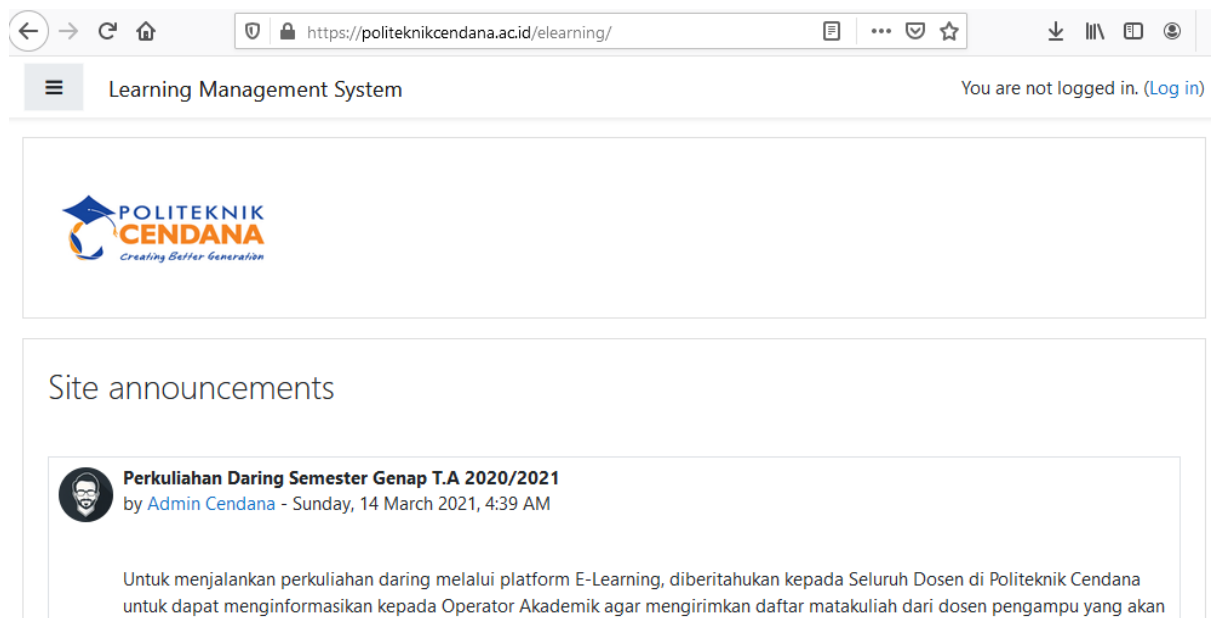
https://politeknikcendana.ac.id/elearning/

Learning Management System

You are not logged in. (Log in)

POLITEKNIK
CENDANA
Creating Better Generation

Site announcements

Perkuliahan Daring Semester Genap T.A 2020/2021
by Admin Cendana - Sunday, 14 March 2021, 4:39 AM

Untuk menjalankan perkuliahan daring melalui platform E-Learning, diberitahukan kepada Seluruh Dosen di Politeknik Cendana untuk dapat menginformasikan kepada Operator Akademik agar mengirimkan daftar matakuliah dari dosen pengampu yang akan